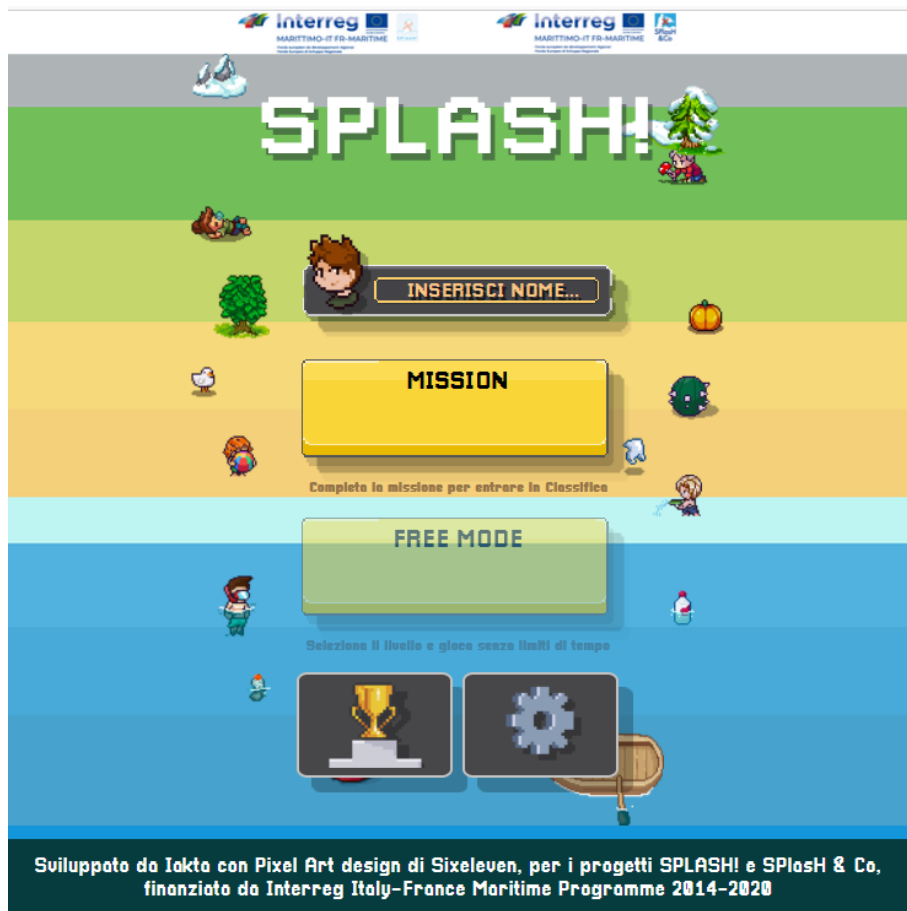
Interreg
MARITTIMO-IT FR-MARITIME
Fondo Europeo di Sviluppo Regionale
Fonds Européen de Développement Régional

Interreg
MARITTIMO-IT FR-MARITIME
Fondo Europeo di Sviluppo Regionale
Fonds Européen de Développement Régional
SPlasH &Co

SPLASH!

INSERISCI NOME...

MISSION

Completa la missione per entrare in Classifica

FREE MODE

Seleziona il livello e gioca senza limiti di tempo

Sviluppato da Iakta con Pixel Art design di Sixeleven, per i progetti SPLASH! e SPlasH & Co, finanziato da Interreg Italy-France Maritime Programme 2014-2020